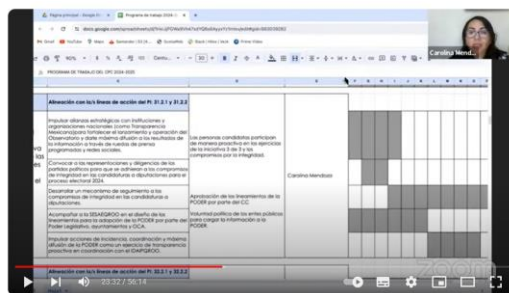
Página principal - Google | Programa de trabajo 2024-2
docs.google.com/spreadsheets/d/
Gmail YouTube Maps Santander | 2024 | Gestión | Bases | Hoja | Vista Prime Video
Carolina Mend...
100% Century 10
PROGRAMA DE TRABAJO DEL CPC 2024-2025

Alineación con la/s líneas de acción del PI: 31.2.1 y 31.2.2

Impulsar alianzas estratégicas con instituciones y organizaciones nacionales (como Transparencia Mexicana)para fortalecer el lanzamiento y operación del Observatorio y darle máxima difusión a los resultados de la información a través de nuestras de prensa programadas y redes sociales.

Las personas candidatas participan de manera proactiva en las ejercicios de la iniciativa 3 de 3 y los compromisos por la integridad.

Carolina Mendoza

Convocar a las representaciones y dirigencias de los partidos políticos para que se adhieran a los compromisos de integridad en las candidaturas a diputaciones para el proceso electoral 2024.

Desarrollar un mecanismo de seguimiento a los compromisos de integridad en las candidaturas a diputaciones.

Aprobación de los lineamientos de la PODER por parte del CC.

Acompañar a la SESAEQROO en el diseño de los lineamientos para la adopción de la PODER por parte del Poder Legislativo, ayuntamientos y OCA.

Voluntad política de los entes públicos para cargar la información a la PODER

Impulsar acciones de incidencia, coordinación y máxima difusión de la PODER como un ejercicio de transparencia proactiva en coordinación con el IDAIPQROO.

Alineación con la/s líneas de acción del PI: 32.2.1 y 32.2.2

23:32 / 56:14
zoom